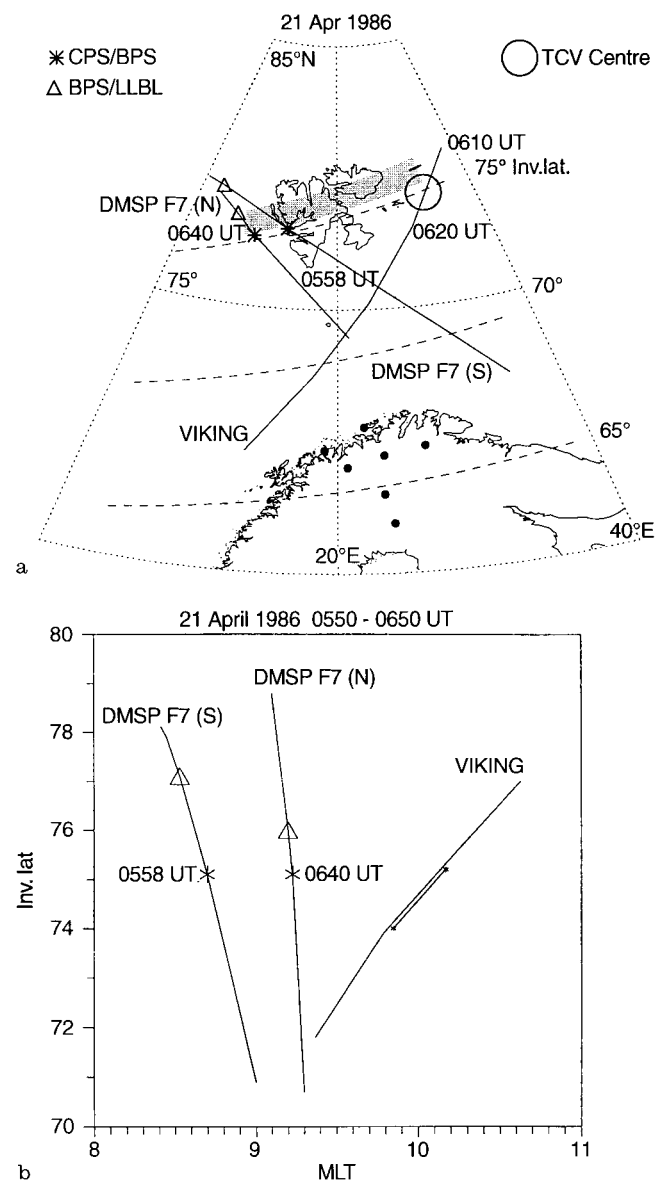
21 Apr 1986

85°N

✱CPS/BPS

△ BPS/LLBL

TCV Centre

0610 UT

75° Inv.lat.

DMSP F7 (N)

0640 UT

0620 UT

75°

0558 UT

70°

DMSP F7 (S)

VIKING

65°

20°E

40°E

a

21 April 1986 0550 - 0650 UT

DMSP F7 (N)

DMSP F7 (S)

VIKING

0558 UT

0640 UT

Inv. lat

80

78

76

74

72

70

8

9

10

11

MLT

b